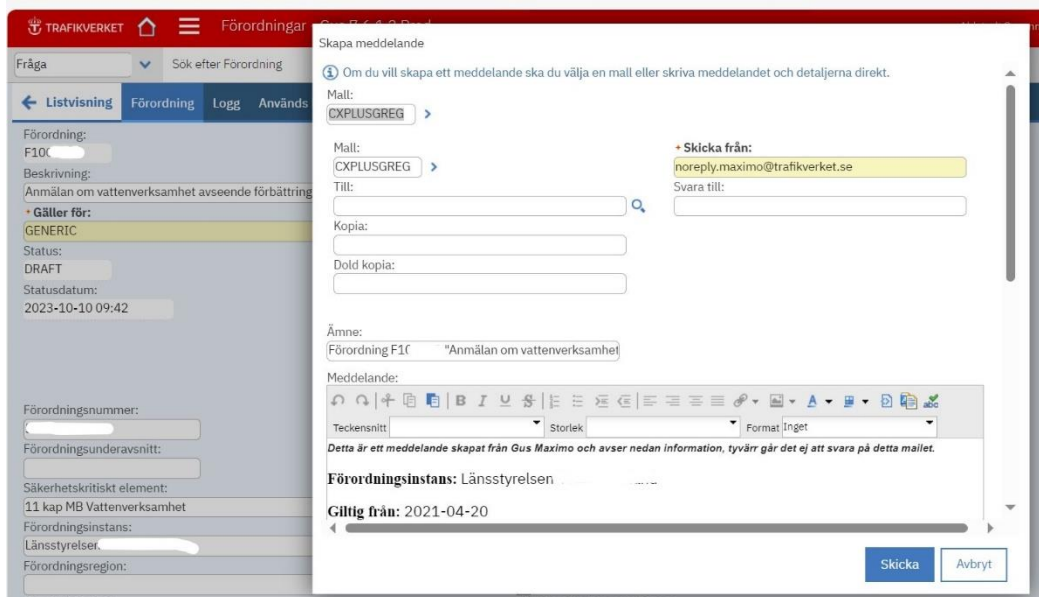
TRAFIKVERKET Förordningar

Fråga
Sök efter Förordning

← Listvisning Förordning Logg Används

Förordning:
F10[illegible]
Beskrivning:
Anmälan om vattenverksamhet avseende förbättring
* Gäller för:
GENERIC
Status:
DRAFT
Statusdatum:
2023-10-10 09:42

Förordningsnummer:
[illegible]
Förordningsunderavsnitt:

Säkerhetskritiskt element:
11 kap MB Vattenverksamhet
Förordningsinstans:
Länsstyrelsen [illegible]
Förordningsregion:

Skapa meddelande

Om du vill skapa ett meddelande ska du välja en mall eller skriva meddelandet och detaljerna direkt.

Mall:
CXPLUSGREG

Mall:
CXPLUSGREG
Till:

Kopia:

Dold kopia:

* Skicka från:
noreply.maximo@trafikverket.se
Svara till:

Ämne:
Förordning F10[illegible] "Anmälan om vattenverksamhet

Meddelande:
Teckensnitt Storlek Format Inget

Detta är ett meddelande skapat från Gus Maximo och avser nedan information, tyvärr går det ej att svara på detta mailet.

Förordningsinstans: Länsstyrelsen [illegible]

Giltig från: 2021-04-20

Skicka Avbryt